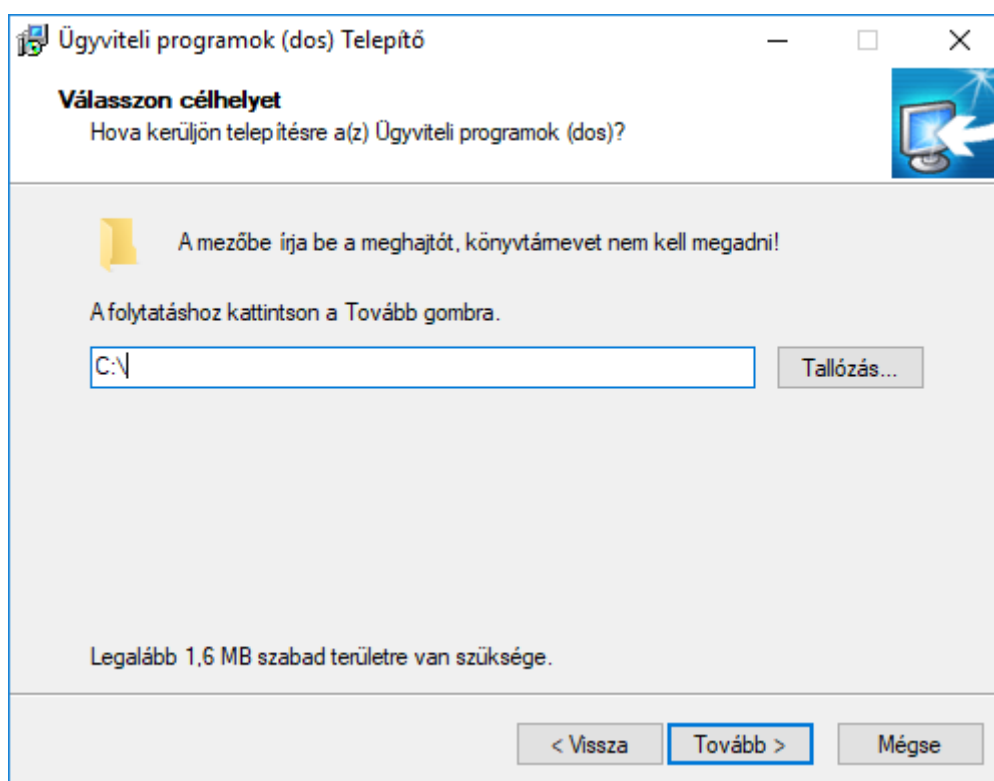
Ügyviteli programok (dos) Telepítő

Válasszon célhelyet
Hova kerüljön telepítésre a(z) Ügyviteli programok (dos)?

A mezőbe írja be a meghajtót, könyvtárnevet nem kell megadni!

A folytatáshoz kattintson a Tovább gombra.

C:\

Tallózás...

Legalább 1,6 MB szabad területre van szüksége.

< Vissza

Tovább >

Mégse